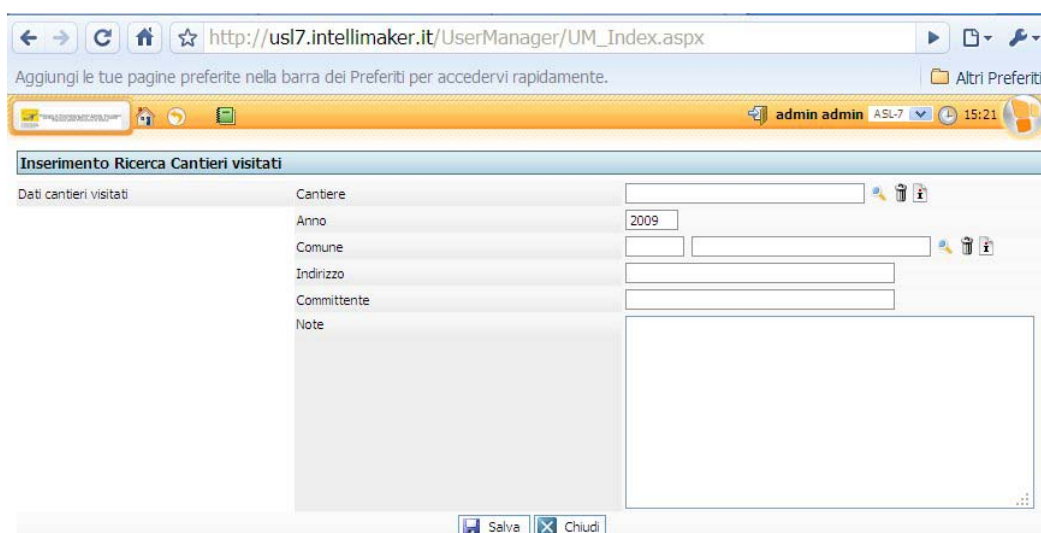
http://usl7.intellimaker.it/UserManager/UM_Index.aspx

Aggiungi le tue pagine preferite nella barra dei Preferiti per accedervi rapidamente.

Altri Preferiti

admin admin ASL-7 15:21

Inserimento Ricerca Cantieri visitati

Dati cantieri visitati

Cantiere

Anno 2009

Comune

Indirizzo

Committente

Note

Salva Chiudi